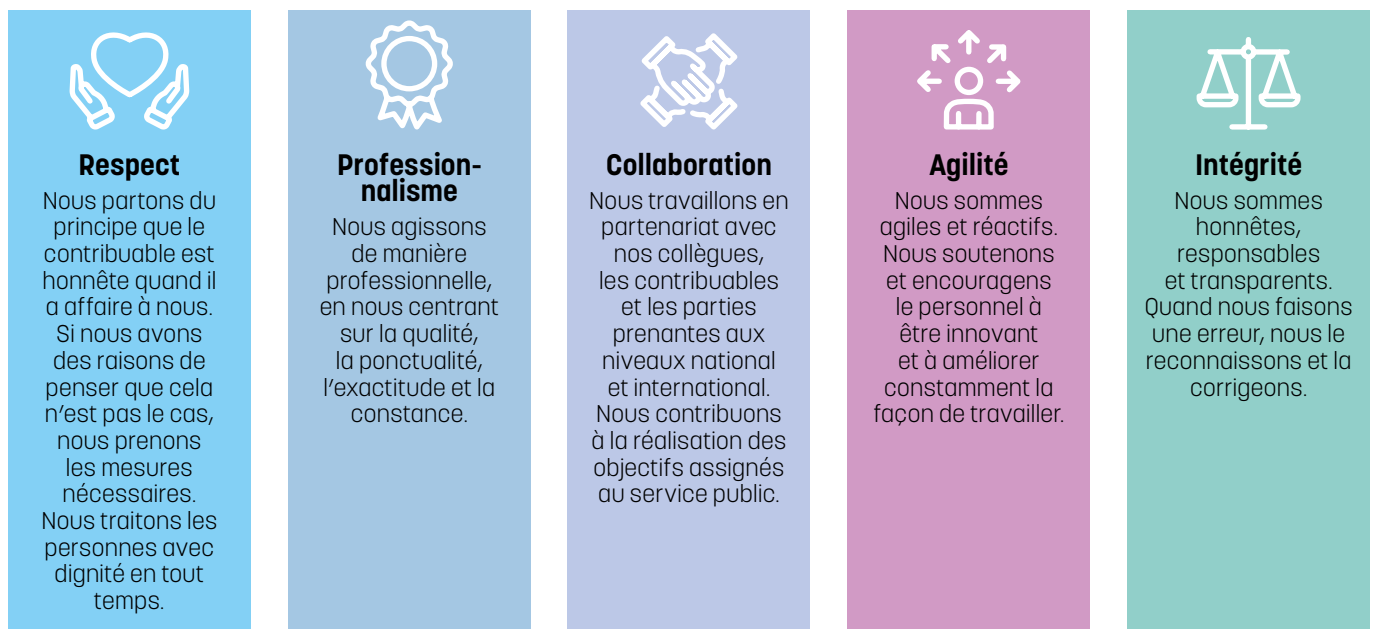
Respect
Nous partons du principe que le contribuable est honnête quand il a affaire à nous. Si nous avons des raisons de penser que cela n’est pas le cas, nous prenons les mesures nécessaires. Nous traitons les personnes avec dignité en tout temps.

Professionnalisme
Nous agissons de manière professionnelle, en nous centrant sur la qualité, la ponctualité, l’exactitude et la constance.

Collaboration
Nous travaillons en partenariat avec nos collègues, les contribuables et les parties prenantes aux niveaux national et international. Nous contribuons à la réalisation des objectifs assignés au service public.

Agilité
Nous sommes agiles et réactifs. Nous soutenons et encouragens le personnel à être innovant et à améliorer constamment la façon de travailler.

Intégrité
Nous sommes honnêtes, responsables et transparents. Quand nous faisons une erreur, nous le reconnaissons et la corrigeons.